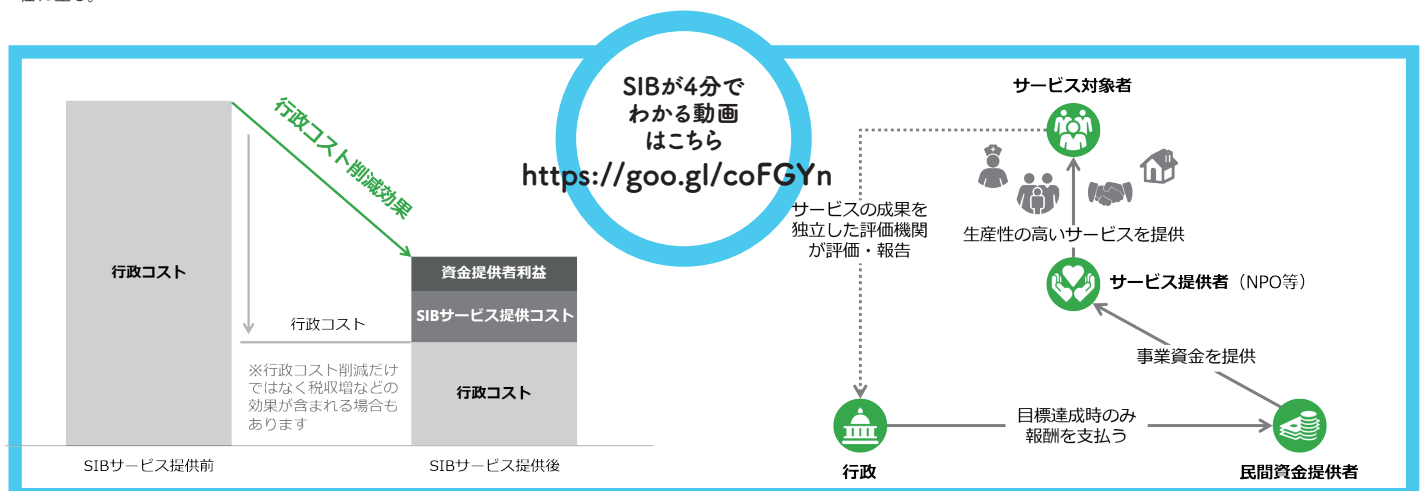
行政コスト削減効果

行政コスト

資金提供者利益

SIBサービス提供コスト

行政コスト

行政コスト

※行政コスト削減だけではなく税収増などの効果が含まれる場合もあります

SIBサービス提供前

SIBサービス提供後

SIBが4分でわかる動画はこちら
https://goo.gl/coFGYn

サービス対象者

サービスの成果を独立した評価機関が評価・報告

生産性の高いサービスを提供

サービス提供者（NPO等）

事業資金を提供

行政

目標達成時のみ報酬を支払う

民間資金提供者